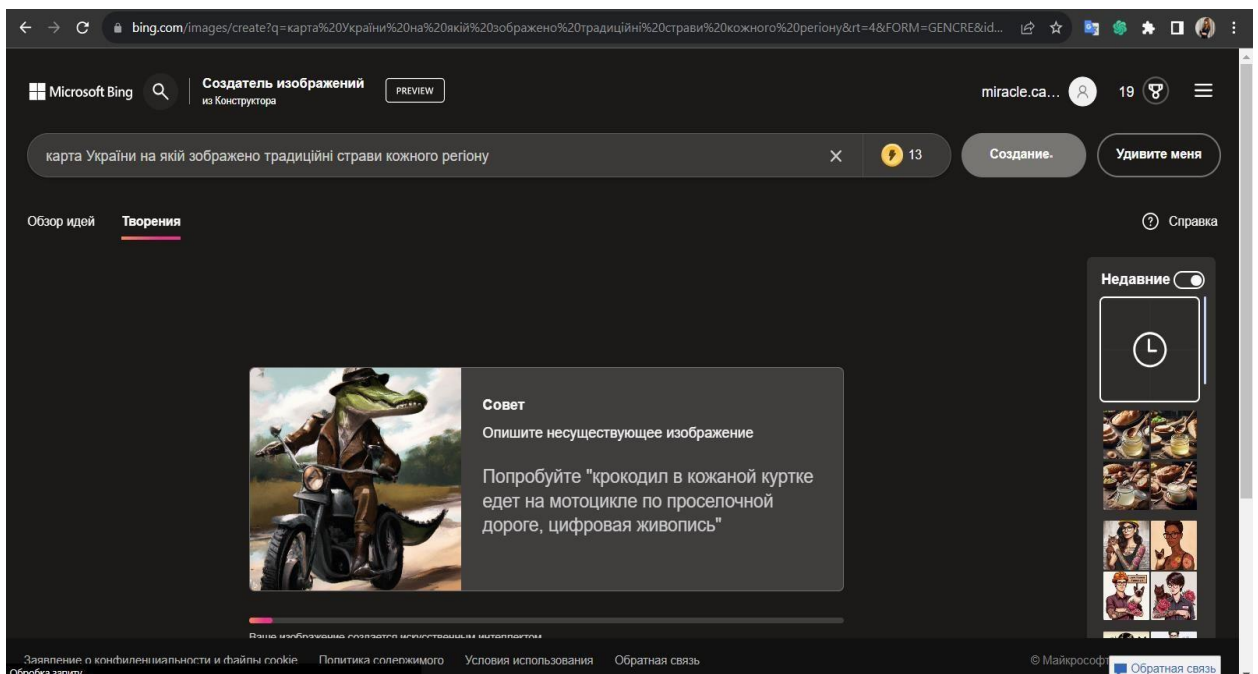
bing.com/images/create?q=карта%20України%20на%20якій%20зображено%20традиційні%20страви%20кожного%20регіону&rt=4&FORM=GENCRE&id...

Microsoft Bing

Создатель изображений
из Конструктора

PREVIEW

miracle.ca...

19

карта України на якій зображено традиційні страви кожного регіону

13

Создание.

Удивите меня

Обзор идей

Творения

Справка

Недавние

Совет

Опишите несуществующее изображение

Попробуйте "крокодил в кожаной куртке едет на мотоцикле по проселочной дороге, цифровая живопись"

Ваше изображение создается искусственным интеллектом

Заявление о конфиденциальности и файлы cookie

Политика содержимого

Условия использования

Обратная связь

© Майкрософт

Обратная связь

Обробка запиту...